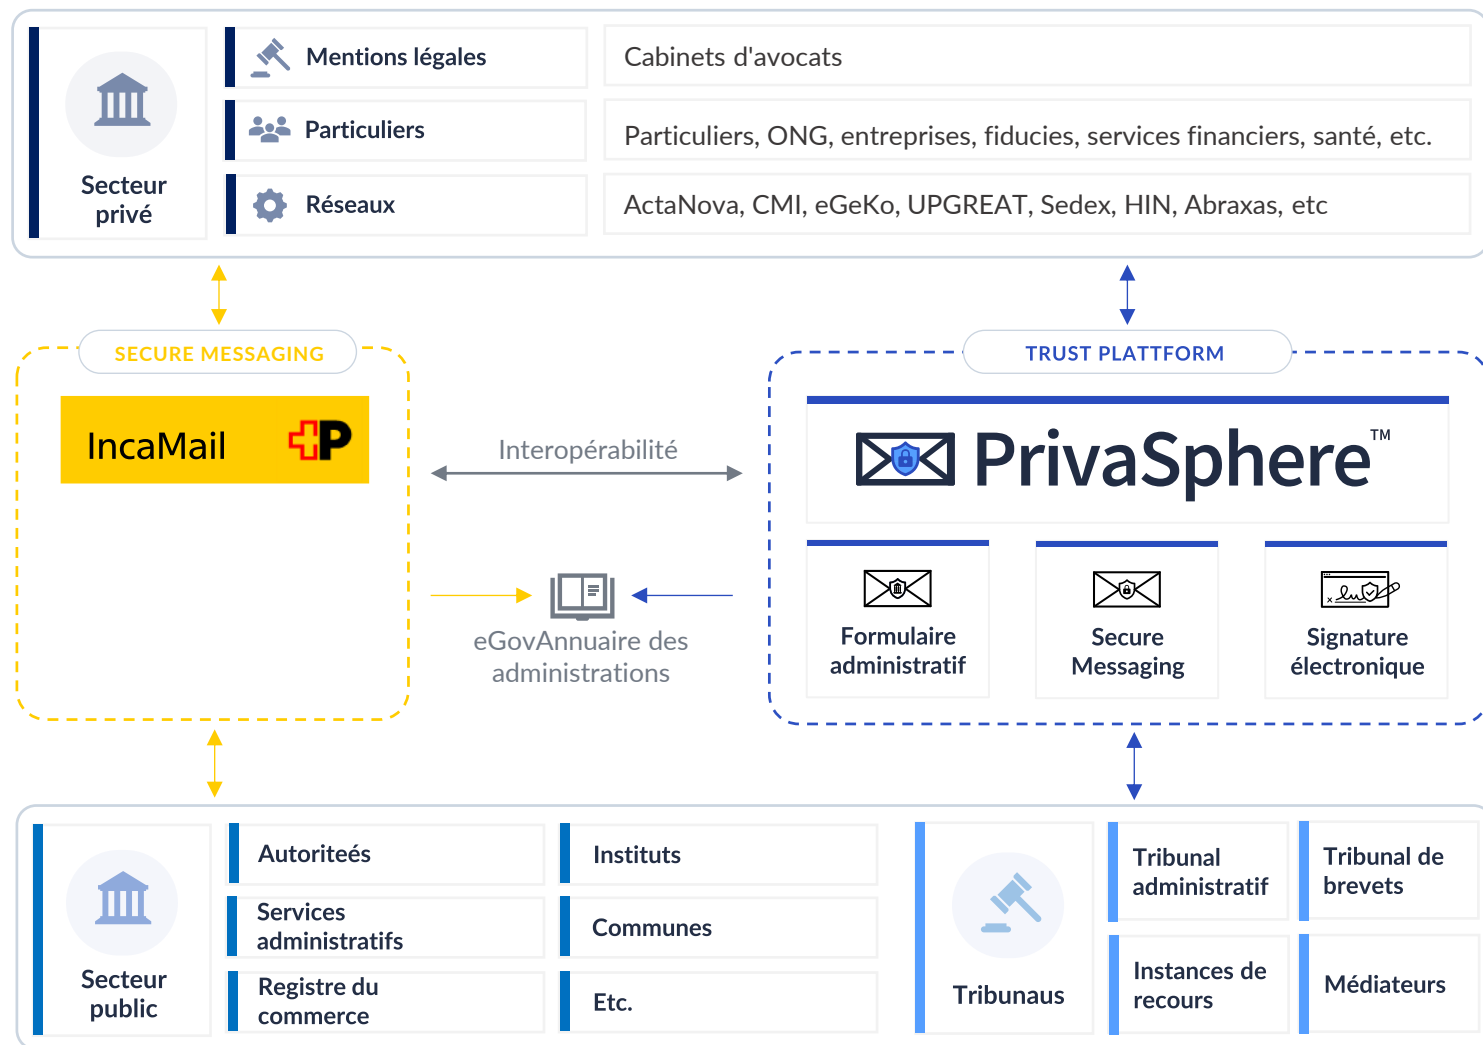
Secteur privé

Mentions légales

Cabinets d'avocats

Particuliers

Particuliers, ONG, entreprises, fiducies, services financiers, santé, etc.

Réseaux

ActaNova, CMI, eGeKo, UPGREAT, Sedex, HIN, Abraxas, etc

SECURE MESSAGING

IncaMail

Interopérabilité

TRUST PLATTFORM

PrivaSphere™

eGovAnnuaire des administrations

Formulaire administratif

Secure Messaging

Signature électronique

Secteur public

Autoriteés

Services administratifs

Registre du commerce

Instituts

Communes

Etc.

Tribunaus

Tribunal administratif

Tribunal de brevets

Instances de recours

Médiateurs